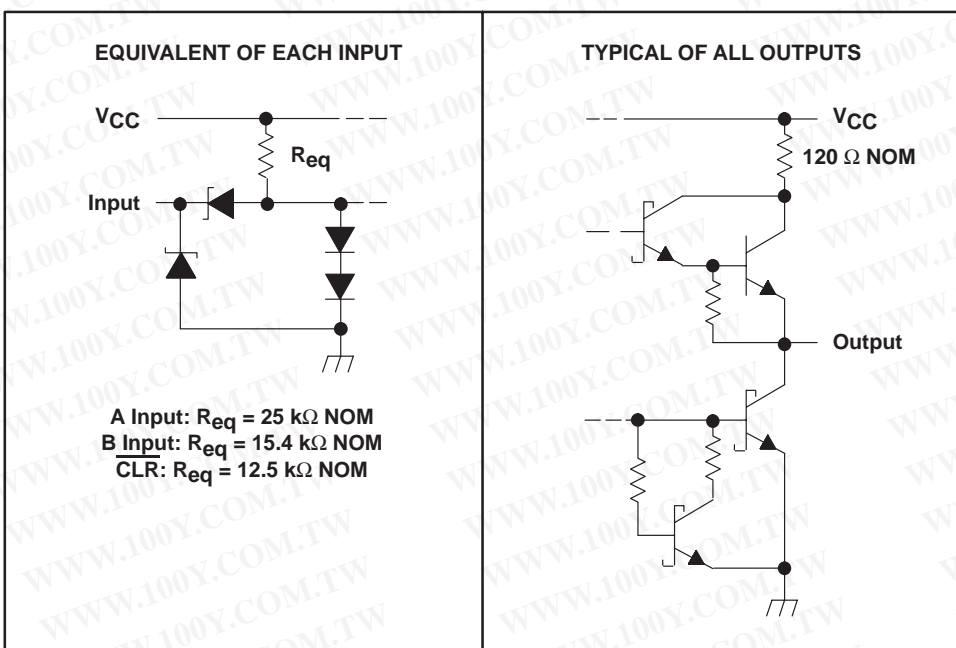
EQUIVALENT OF EACH INPUT

$V_{CC}$

$R_{eq}$

Input

A Input: $R_{eq}$ = 25 kΩ NOM
B Input: $R_{eq}$ = 15.4 kΩ NOM
$\overline{CLR}$: $R_{eq}$ = 12.5 kΩ NOM

TYPICAL OF ALL OUTPUTS

$V_{CC}$

120 Ω NOM

Output

WWW.100Y.COM.TW